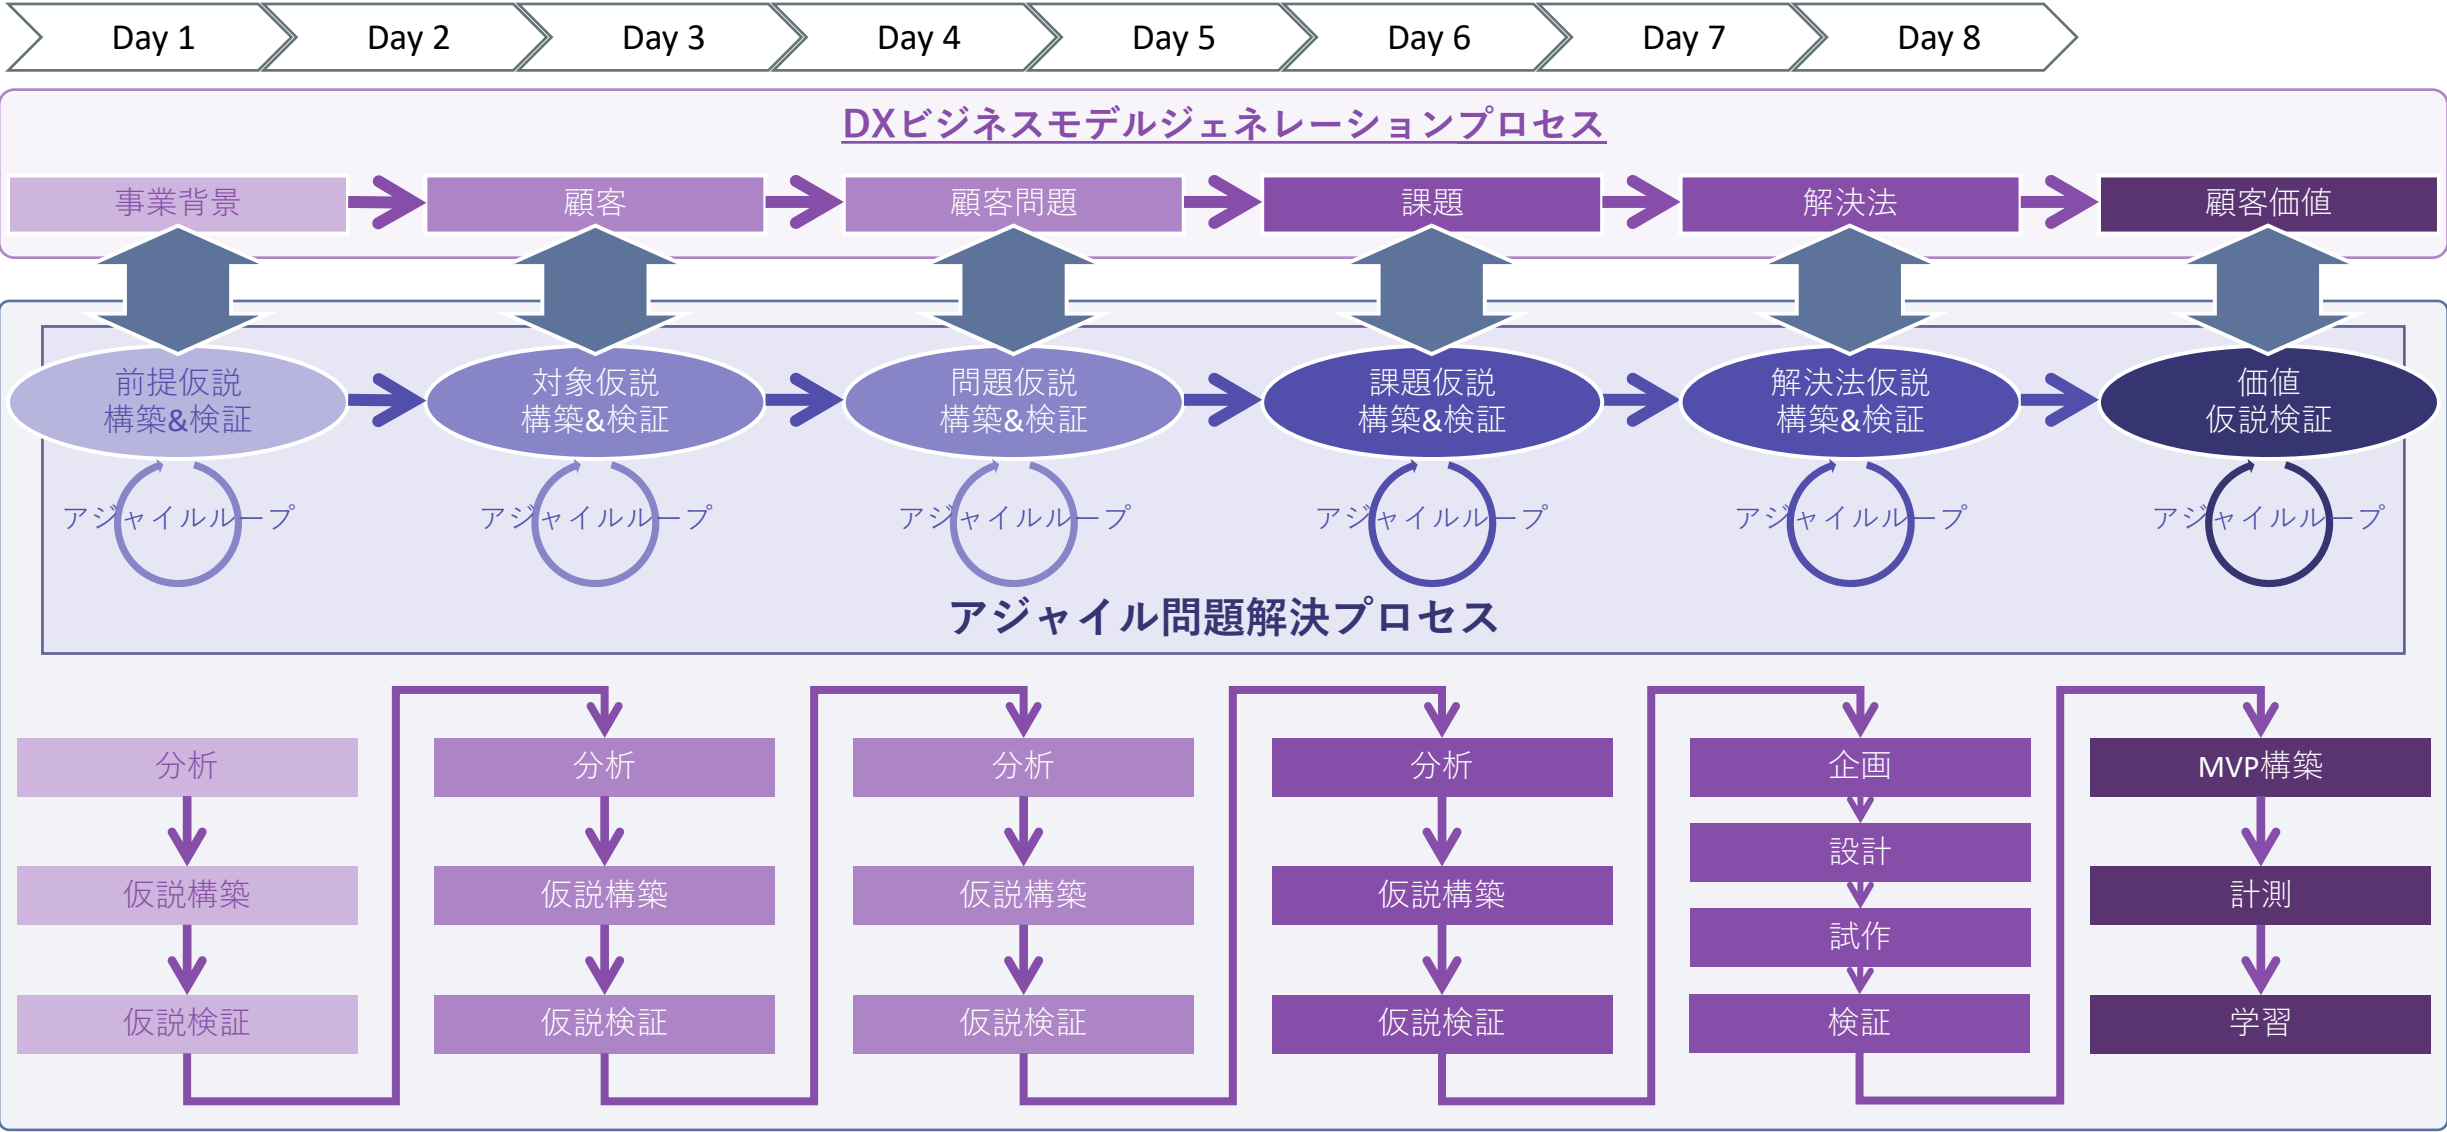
Day 1 Day 2 Day 3 Day 4 Day 5 Day 6 Day 7 Day 8

DXビジネスモデルジェネレーションプロセス

事業背景 顧客 顧客問題 課題 解決法 顧客価値

前提仮説 構築&検証
対象仮説 構築&検証
問題仮説 構築&検証
課題仮説 構築&検証
解決法仮説 構築&検証
価値 仮説検証

アジャイルループ アジャイルループ アジャイルループ アジャイルループ アジャイルループ アジャイルループ

アジャイル問題解決プロセス

分析
仮説構築
仮説検証

分析
仮説構築
仮説検証

分析
仮説構築
仮説検証

分析
仮説構築
仮説検証

企画
設計
試作
検証

MVP構築
計測
学習